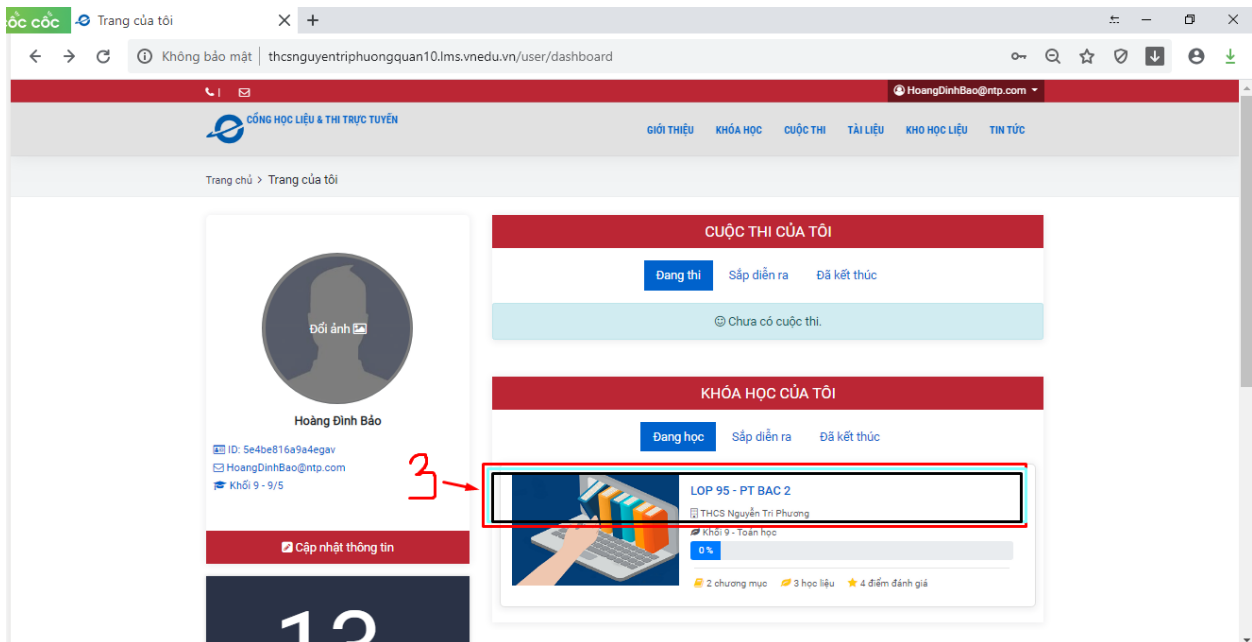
CỐC CỐC Trang của tôi × +

Không bảo mật | thcsnguyentriphuongquan10.lms.vnedu.vn/user/dashboard

HoangDinhBao@ntp.com

CỔNG HỌC LIỆU & THI TRỰC TUYẾN

GIỚI THIỆU KHÓA HỌC CUỘC THI TÀI LIỆU KHO HỌC LIỆU TIN TỨC

Trang chủ > Trang của tôi

Đổi ảnh

Hoàng Đình Bảo

ID: 5e4be816a9a4egav
HoangDinhBao@ntp.com
Khối 9 - 9/5

Cập nhật thông tin

13

CUỘC THI CỦA TÔI

Đang thi Sắp diễn ra Đã kết thúc

Chưa có cuộc thi.

KHÓA HỌC CỦA TÔI

Đang học Sắp diễn ra Đã kết thúc

3

LOP 95 - PT BAC 2
THCS Nguyễn Tri Phương
Khối 9 - Toán học
0 %
2 chương mục 3 học liệu 4 điểm đánh giá